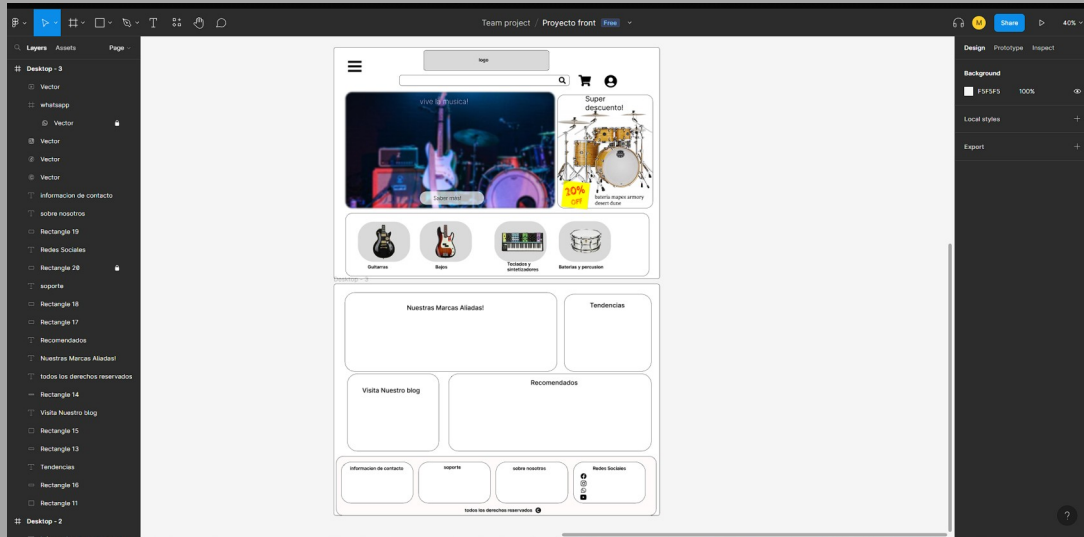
Team project / Proyecto front Free

Share 40%

Layers Assets Page

Desktop - 3
Vector
whatsapp
Vector
Vector
Vector
Vector
informacion de contacto
sobre nosotros
Rectangle 19
Redes Sociales
Rectangle 20
soporte
Rectangle 18
Rectangle 17
Recomendados
Nuestras Marcas Aliadas!
todos los derechos reservados
Rectangle 14
Visita Nuestro blog
Rectangle 15
Rectangle 13
Tendencias
Rectangle 16
Rectangle 11
Desktop - 2

logo

vive la musica!

Saber más!

Super descuento!

20% OFF

bateria mapex armory desert dusk

Guitarras
Bajos
Teclados y sintetizadores
Baterias y percusion

Desktop - 3

Nuestras Marcas Aliadas!

Tendencias

Visita Nuestro blog

Recomendados

informacion de contacto
soporte
sobre nosotros
Redes Sociales

todos los derechos reservados

Design Prototype Inspect

Background
F5F5F5 100%

Local styles

Export

?